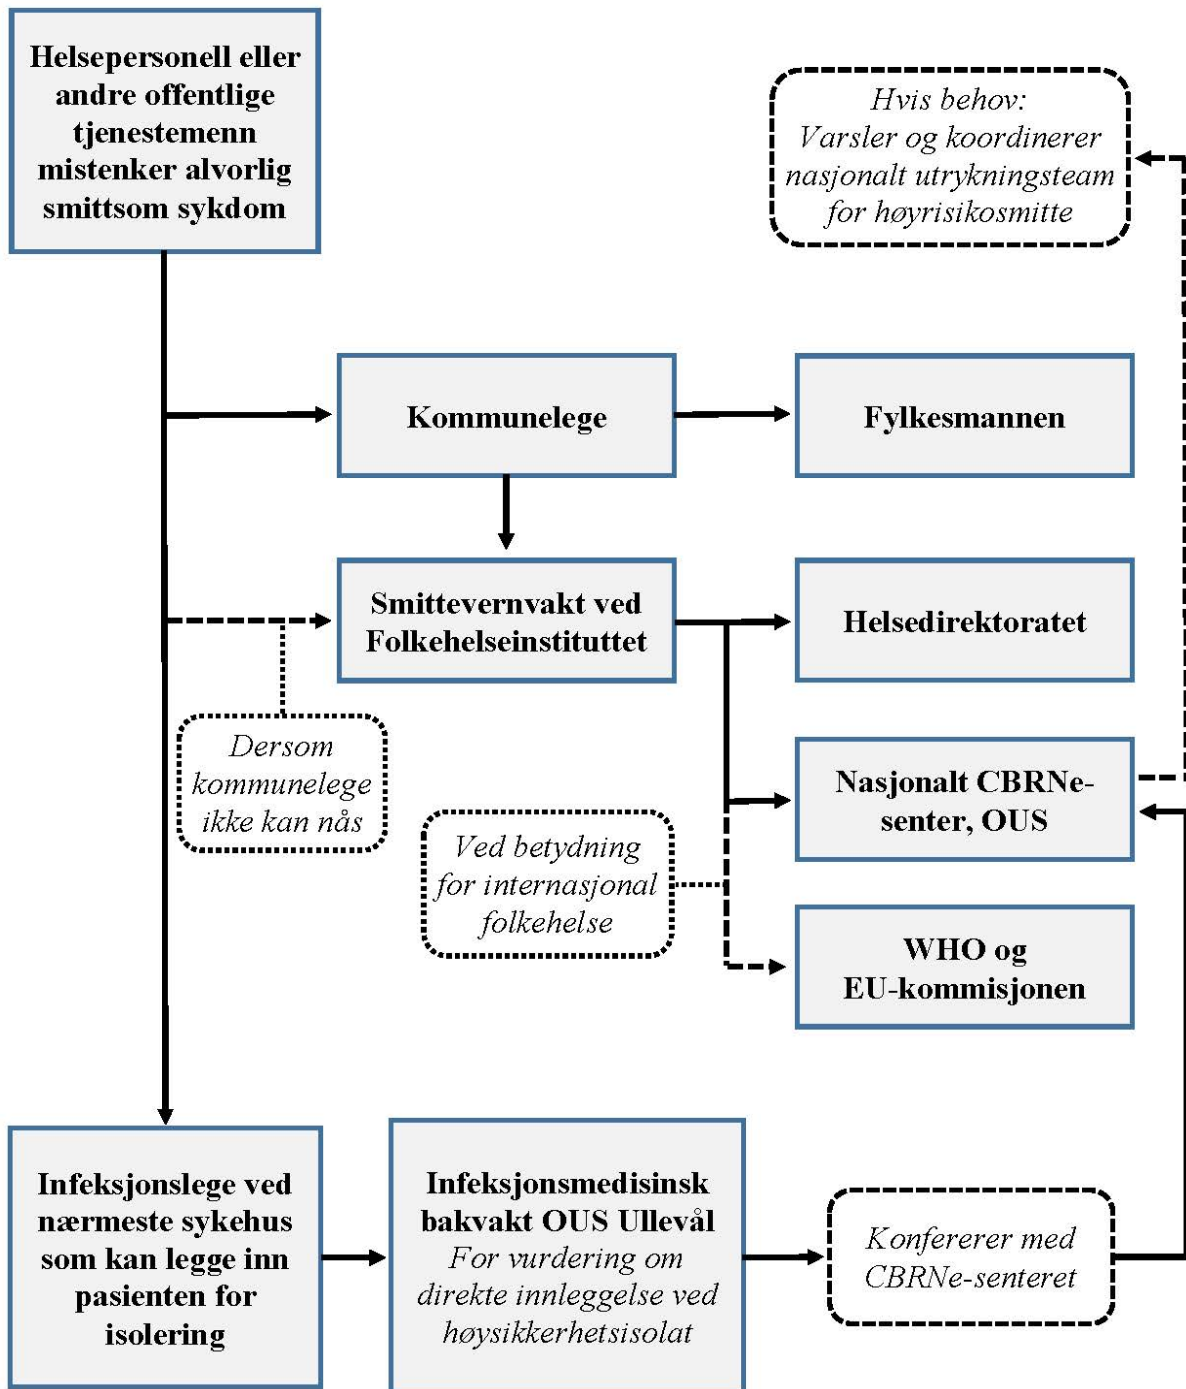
Helsepersonell eller andre offentlige tjenestemenn mistenker alvorlig smittsom sykdom

Hvis behov:
Varsler og koordinerer nasjonalt utrykningsteam for høyrisikosmitte

Kommunelege

Fylkesmannen

Smittevernvakt ved Folkehelseinstituttet

Helsedirektoratet

Dersom kommunelege ikke kan nås

Nasjonalt CBRNe-senter, OUS

Ved betydning for internasjonal folkehelse

WHO og EU-kommisjonen

Infeksjonslege ved nærmeste sykehus som kan legge inn pasienten for isolering

Infeksjonsmedisinsk bakvakt OUS Ullevål
For vurdering om direkte innleggelse ved høysikkerhetsisolat

Konfererer med CBRNe-senteret